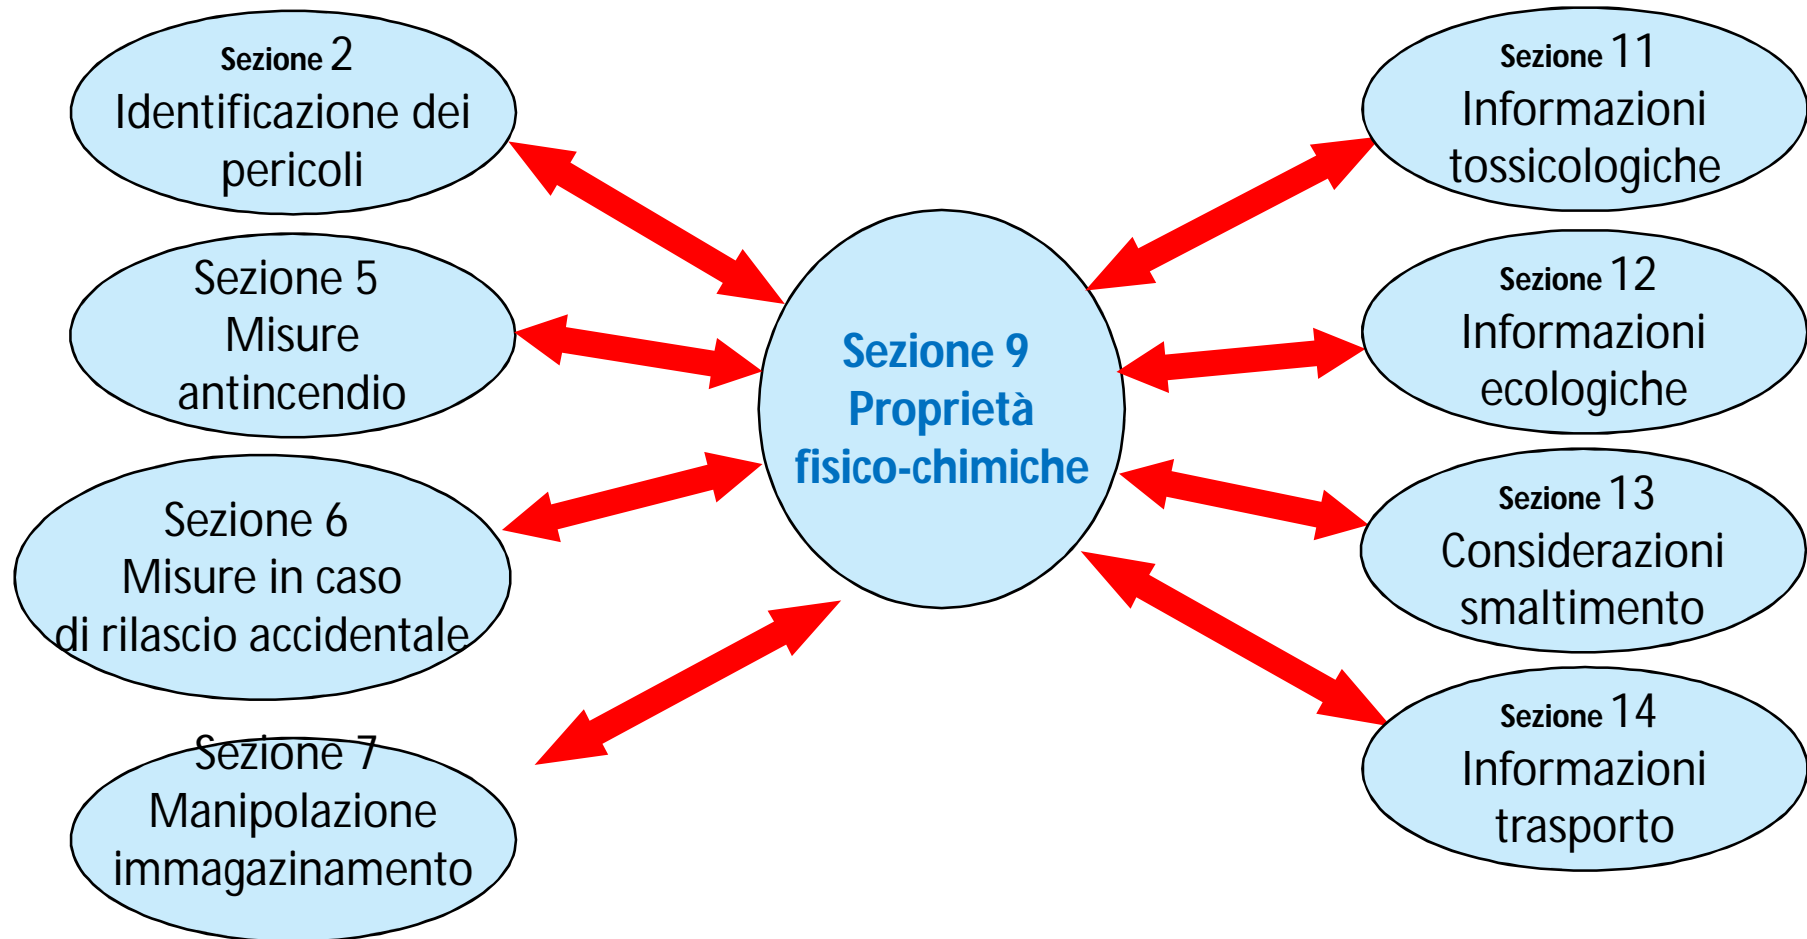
Sezione 2
Identificazione dei pericoli

Sezione 5
Misure antincendio

Sezione 6
Misure in caso di rilascio accidentale

Sezione 7
Manipolazione immagazinamento

Sezione 9
Proprietà fisico-chimiche

Sezione 11
Informazioni tossicologiche

Sezione 12
Informazioni ecologiche

Sezione 13
Considerazioni smaltimento

Sezione 14
Informazioni trasporto